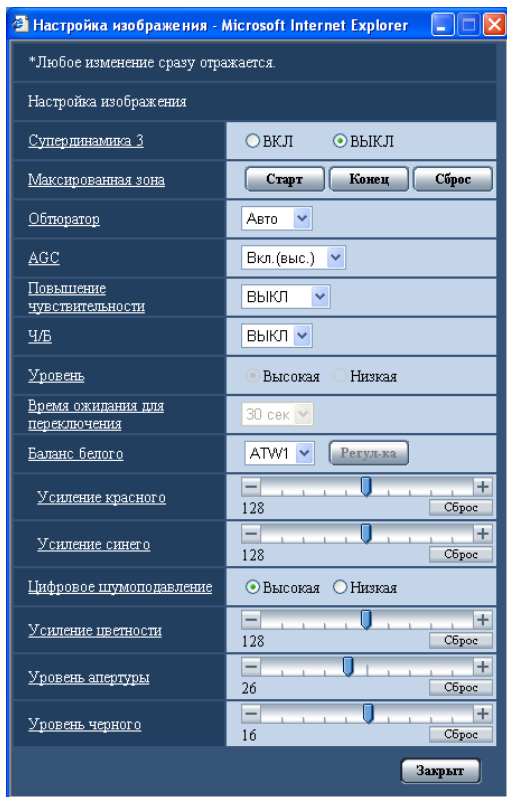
Настройка изображения - Microsoft Internet Explorer

*Любое изменение сразу отражается.

Настройка изображения

| | |
|---|---|
| Супердинамика 3 | ВКЛ ВЫКЛ |
| Максированная зона | Старт Конец Сброс |
| Обтюратор | Авто |
| AGC | Вкл.(выс.) |
| Повышение чувствительности | ВЫКЛ |
| Ч/Б | ВЫКЛ |
| Уровень | Высокая Низкая |
| Время ожидания для переключения | 30 сек |
| Баланс белого | ATW1 Регул-ка |
| Усиление красного | − + 128 Сброс |
| Усиление синего | − + 128 Сброс |
| Цифровое шумоподавление | Высокая Низкая |
| Усиление цветности | − + 128 Сброс |
| Уровень апертуры | − + 26 Сброс |
| Уровень черного | − + 16 Сброс |

Закрыт